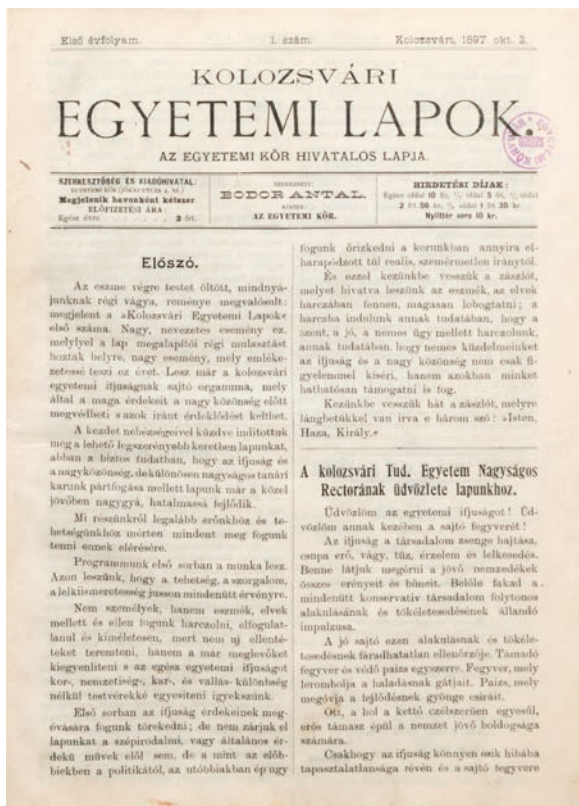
Első évfolyam. 1. szám. Kolozsvárt, 1897. okt. 2.

KOLOZSVÁRI
EGYETEMI LAPOK.
AZ EGYETEMI KÖR HIVATALOS LAPJA.

SZERKESZTŐSÉG ÉS KIADÓHIVATAL: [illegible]
Megjelenik havonként kétszer
ELŐFIZETÉSI ÁRA:
Egész évre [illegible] 2 frt.

SZERKESZTI:
BODOR ANTAL.
KIADJA:
AZ EGYETEMI KÖR.

HIRDETÉSI DÍJAK:
Egész oldal 10 frt, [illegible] oldal 5 frt, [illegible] oldal 2 frt 50 kr, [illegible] oldal 1 frt 30 kr.
Nyílttér sora 10 kr.

Előszó.

Az eszme végre testet öltött, mindnyájunknak régi vágya, reménye megvalósult: megjelent a »Kolozsvári Egyetemi Lapok« első száma. Nagy, nevezetes esemény ez, melylyel a lap megalapítói régi mulasztást hoztak helyre, nagy esemény, mely emlékezetessé teszi ez évet. Lesz már a kolozsvári egyetemi ifjuságnak sajtó organuma, mely által a maga érdekeit a nagy közönség előtt megvédheti s azok iránt érdeklődést kelthet.

A kezdet nehézségeivel küzdve indítottuk meg a lehető legszerényebb keretben lapunkat, abban a biztos tudatban, hogy az ifjuság és a nagyközönség, de különösen nagyságos tanári karunk pártfogása mellett lapunk már a közel jövőben nagygyá, hatalmassá fejlődik.

Mi részünkről legalább erőnkhöz és tehetségünkhöz mérten mindent meg fogunk tenni ennek elérésére.

Programmunk első sorban a munka lesz. Azon leszünk, hogy a tehetség, a szorgalom, a lelkiismeretesség jusson mindenütt érvényre.

Nem személyek, hanem eszmék, elvek mellett és ellen fogunk harczolni, elfogulatlanul és kíméletesen, mert nem uj ellentéteket teremteni, hanem a mar meglevőket kiegyeníteni s az egész egyetemi ifjuságot kor-, nemzetiség-, kar-, és vallás- különbség nélkül testvérekké egyesíteni igyekszünk.

Első sorban az ifjuság érdekeinek megóvására fogunk törekedni; de nem zárjuk el lapunkat a szépirodalmi, vagy általános érdekü müvek elől sem, de a mint az előbbiekben a politikától, az utóbbiakban épugy fogunk őrizkedni a korunkban annyira elharapódzott túl realis, szeméremetlen iránytól.

És ezzel kezünkbe veszszük a zászlót, melyet hivatva leszünk az eszmék, az elvek harczában fennen, magasan lobogtatni; a harczba indulunk annak tudatában, hogy a szent, a jó, a nemes ügy mellett harczolunk, annak tudatában, hogy nemes küzdelmeinket az ifjuság és a nagy közönség nem csak figyelemmel kiséri, hanem azokban minket hathatósan támogatni is fog.

Kezünkbe veszszük hát a zászlót, melyre lángbetükkel van irva e három szó: »Isten, Haza, Király.«

A kolozsvári Tud. Egyetem Nagyságos Rectorának üdvözlete lapunkhoz.

Üdvözlöm az egyetemi ifjuságot! Üdvözlöm annak kezében a sajtó fegyverét!

Az ifjuság a társadalom szende hajtása, csupa erő, vágy, tüz, érzelem és lelkesedés. Benne látjuk megérni a jövő nemzedékek összes erényeit és bűneit. Belőle fakad a mindenütt konservativ társadalom folytonos alakulásának és tökéletesedésének állandó impulzusa.

A jó sajtó ezen alakulásnak és tökéletesedésnek fáradhatatlan ellenőrzője. Támadó fegyver és védő paizs egyszerre. Fegyver, mely lerombolja a haladásnak gátjait. Paizs, mely megóvja a fejlődésnek gyönge csiráit.

Ott, a hol a kettő czélszerűen egyesül, erős támasz épül a nemzet jövő boldogsága számára.

Csakhogy az ifjuság könnyen esik hibába tapasztalatlansága révén és a sajtó fegyvere